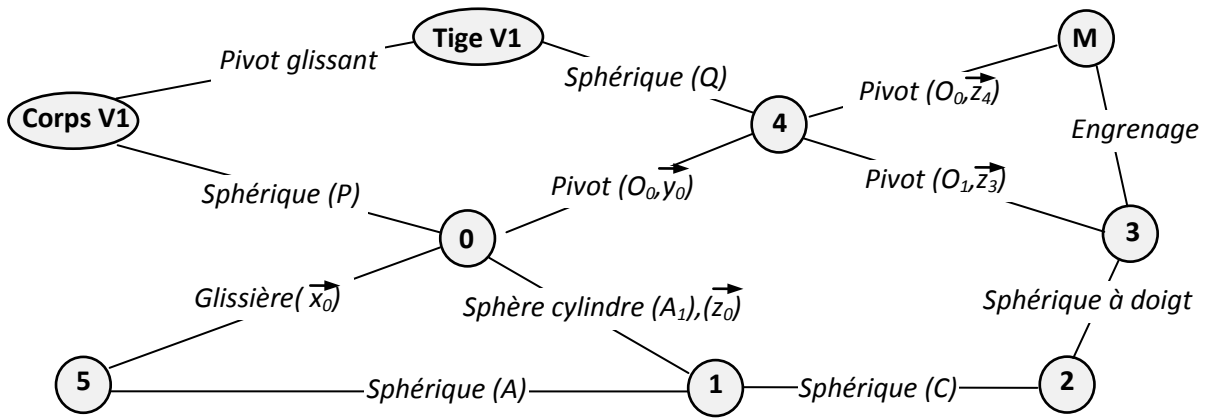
Tige V1

M

Pivot glissant

Sphérique (Q)

Pivot $(O_0,\overrightarrow{z_4})$

Corps V1

4

Engrenage

Sphérique (P)

Pivot $(O_0,\overrightarrow{y_0})$

Pivot $(O_1,\overrightarrow{z_3})$

0

3

Glissière$(\overrightarrow{x_0})$

Sphère cylindre $(A_1),(\overrightarrow{z_0})$

Sphérique à doigt

5

Sphérique (A)

1

Sphérique (C)

2